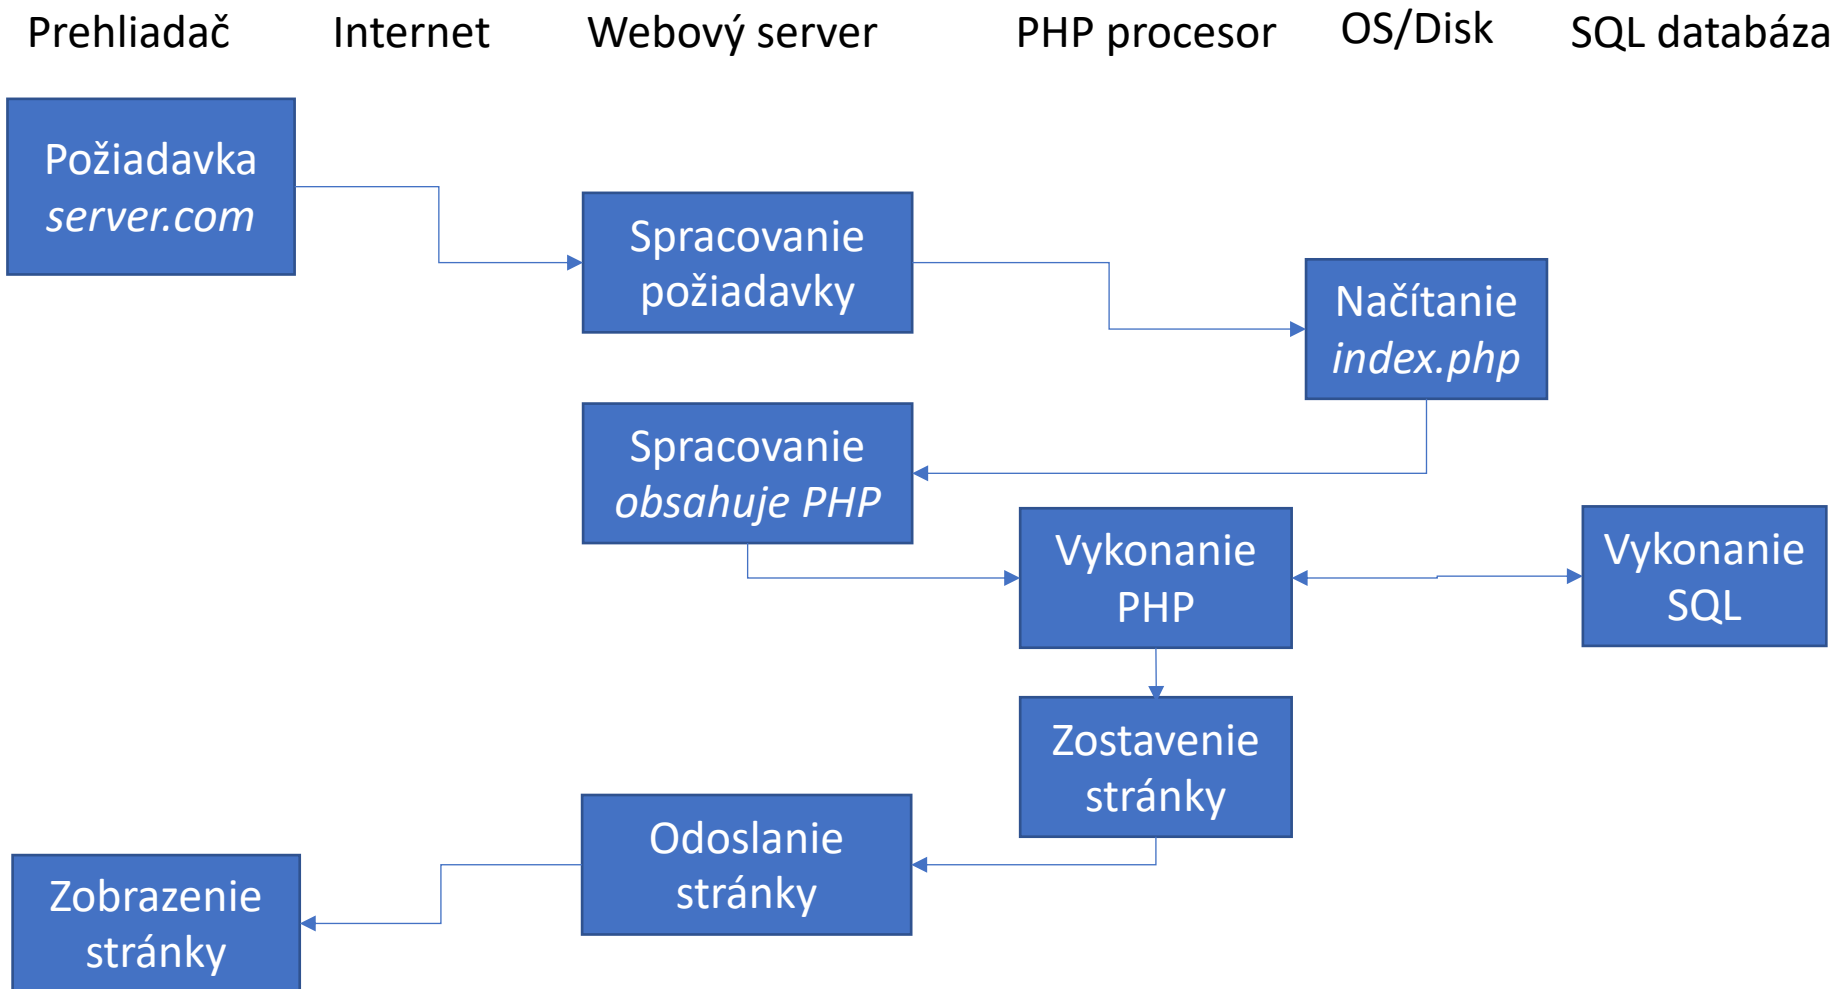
Prehliadač Internet Webový server PHP procesor OS/Disk SQL databáza

Požiadavka
server.com

Spracovanie požiadavky

Načítanie
index.php

Spracovanie
obsahuje PHP

Vykonanie PHP

Vykonanie SQL

Zostavenie stránky

Odoslanie stránky

Zobrazenie stránky